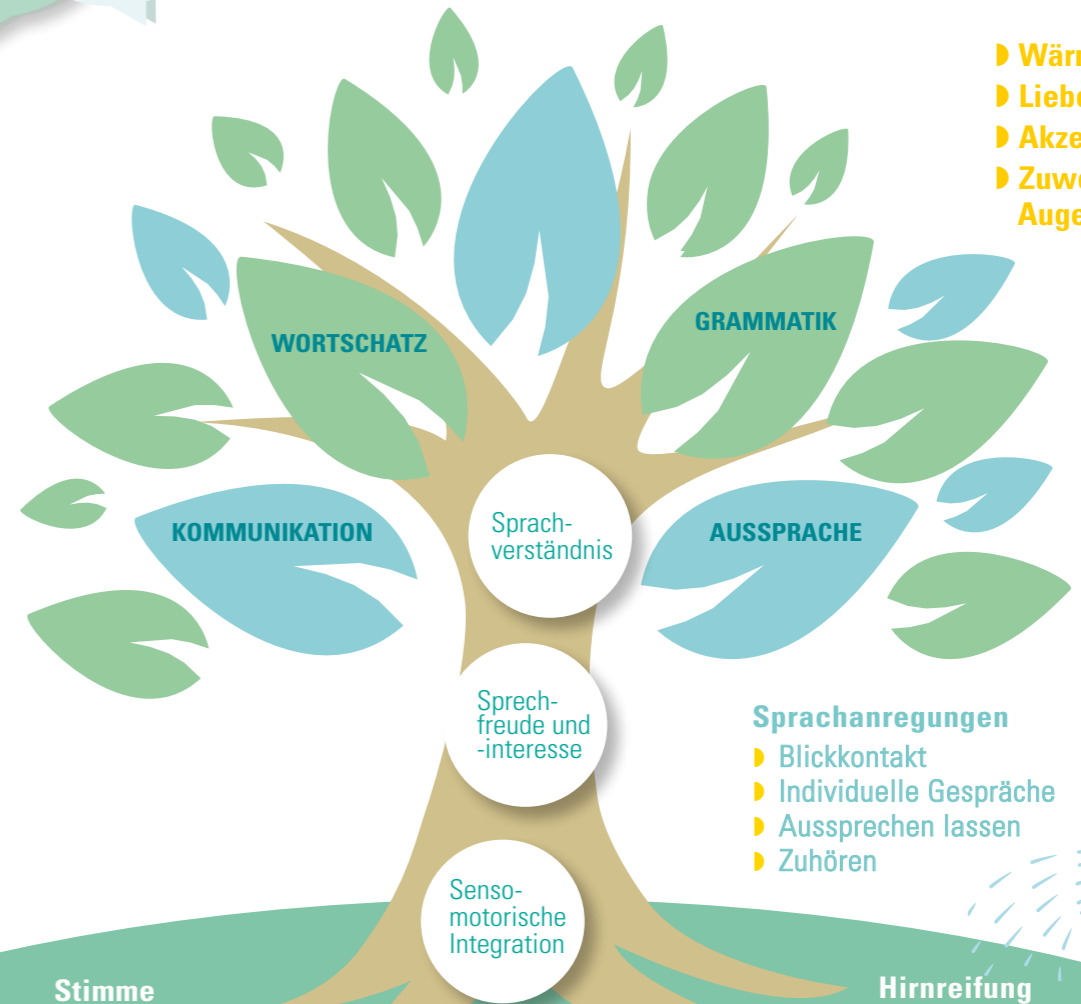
Wärm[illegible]
Liebe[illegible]
Akze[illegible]
Zuwe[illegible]
Auge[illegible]

WORTSCHATZ

GRAMMATIK

KOMMUNIKATION

Sprachverständnis

AUSSPRACHE

Sprechfreude und -interesse

Sprachanregungen
Blickkontakt
Individuelle Gespräche
Aussprechen lassen
Zuhören

Sensomotorische Integration

Stimme

Hirnreifung